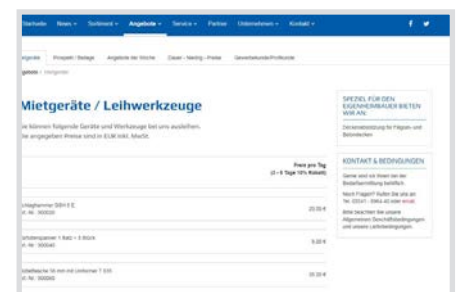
Startseite News Sortiment Angebote Service Partner Unternehmen Kontakt

Angebote Prospekt / Beilage Angebote der Woche Dauer - Niedrig - Preise Gewerbekunde/Profikunde

Angebote › Mietgeräte

Mietgeräte / Leihwerkzeuge

Sie können folgende Geräte und Werkzeuge bei uns ausleihen. Die angegeben Preise sind in EUR inkl. MwSt.

Preis pro Tag (2 – 5 Tage 10% Rabatt)

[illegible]hlaghammer SBH 5 E
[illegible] Nr.: 900020
25.00 €

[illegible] 1 Satz = 5 Stück
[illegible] Nr.: 900040
5.00 €

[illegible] 16 mm mit Umformer T 035
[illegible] Nr.: 900060
10.00 €

SPEZIELL FÜR DEN EIGENHEIMBAUER BIETEN WIR AN:

Deckeneinrüstung für Fliegen- und Betondecken

KONTAKT & BEDINGUNGEN

Gerne sind wir Ihnen bei der Bestellabwicklung behilflich.

Noch Fragen? Rufen Sie uns an Tel.: 03541 - 5964-42 oder email.

Bitte beachten Sie unsere Allgemeinen Geschäftsbedingungen und unsere Leihbedingungen.